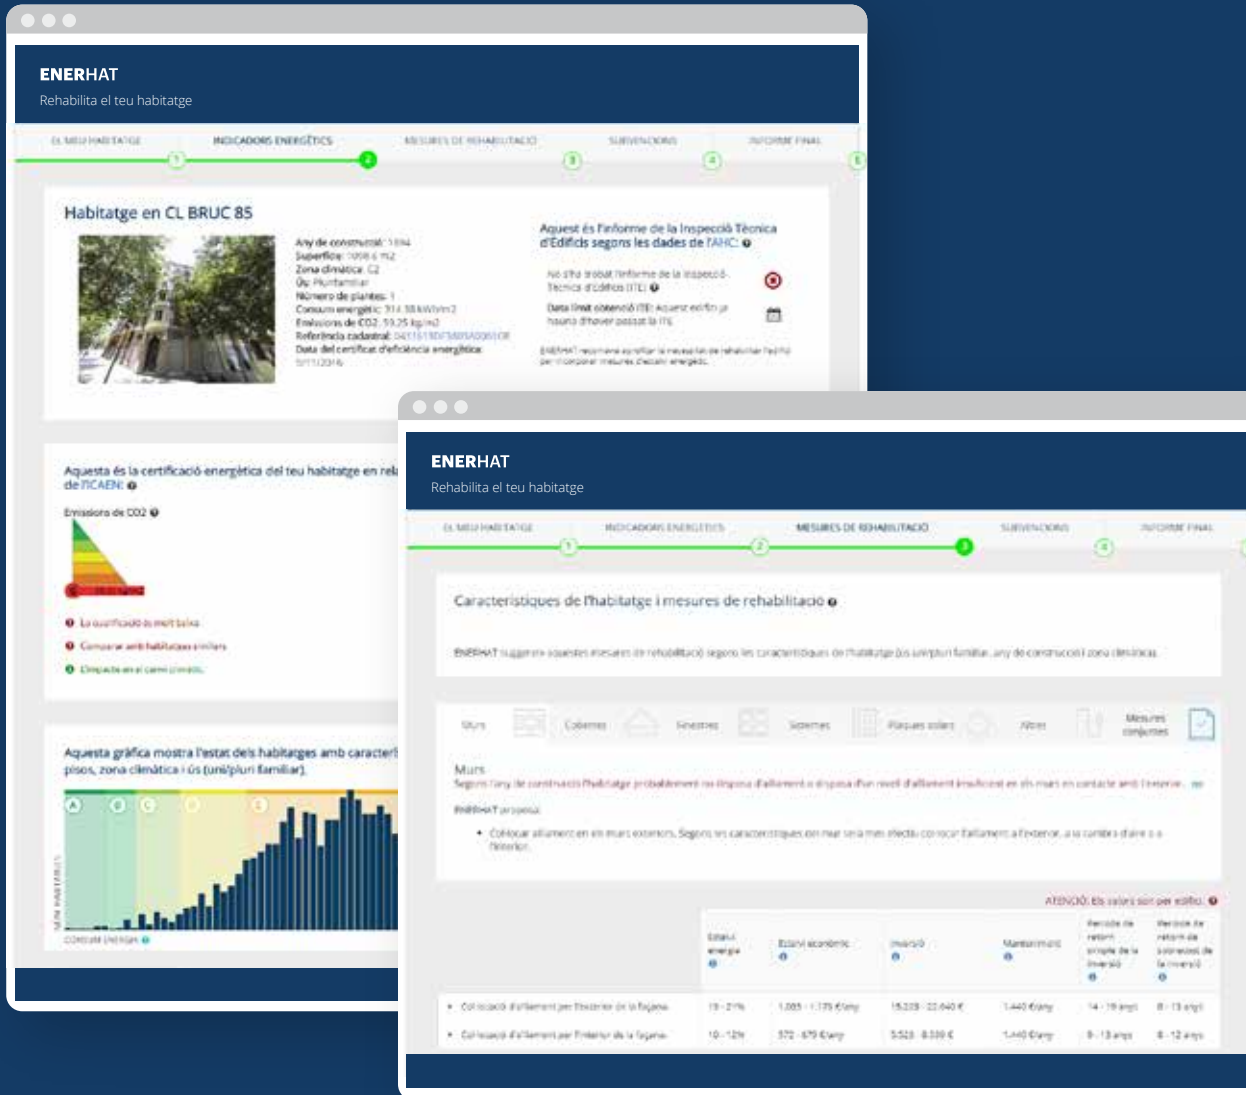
ENERHAT
Rehabilita el teu habitatge

EL MEU HABITATGE
INDICADORS ENERGÈTICS
MESURES DE REHABILITACIÓ
SUBVENCIONS
INFORME FINAL

Habitatge en CL BRUC 85

Any de construcció: 1894
Superfície: 1006 ㎡
Zona climàtica: C2
Ús: Plurifamiliar
Número de plantes: 1
Consum energètic: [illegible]
Emissions de CO2: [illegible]
Referència cadastral: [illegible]
Data del certificat d'eficiència energètica: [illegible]

Aquest és l'informe de la Inspecció Tècnica d'Edificis segons les dades de l'AHC:

No s'ha trobat l'informe de la Inspecció Tècnica d'Edificis (ITE)
Data límit obtenció ITE: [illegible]

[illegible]

Aquesta és la certificació energètica del teu habitatge en rela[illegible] de l'ICAEN:

Emissions de CO2

La qualificació és molt baixa
Comparar amb habitatges similars
L'impacte en el canvi climàtic

Aquesta gràfica mostra l'estat dels habitatges amb caracterí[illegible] pisos, zona climàtica i ús (uni/pluri familiar).

A B C D E

CONSUM ENERGIA

ENERHAT
Rehabilita el teu habitatge

EL MEU HABITATGE
INDICADORS ENERGÈTICS
MESURES DE REHABILITACIÓ
SUBVENCIONS
INFORME FINAL

Característiques de l'habitatge i mesures de rehabilitació

ENERHAT suggereix aquestes mesures de rehabilitació segons les característiques de l'habitatge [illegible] any de construcció i zona climàtica.

Murs
Cobertes
Finestres
Sistemes
Plaques solars
Altres
Mesures conjuntes

Murs
Segons l'any de construcció l'habitatge probablement no disposa d'aïllament o disposa d'un nivell d'aïllament insuficient en els murs en contacte amb l'exterior.

ENERHAT proposa:

• Col·locar aïllament en els murs exteriors. Segons les característiques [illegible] l'interior.

ATENCIÓ: Els valors són per edifici.

| | Estalvi energia | Estalvi econòmic | Inversió | Manteniment | Període de retorn simple de la inversió | Període de retorn de la inversió |
|---|---|---|---|---|---|---|
| Col·locació d'aïllament per l'exterior de la façana | 19 - 21% | 1.085 - 1.175 €/any | 15.203 - 22.640 € | 1.440 €/any | 14 - 19 anys | 8 - 13 anys |
| Col·locació d'aïllament per l'interior de la façana | 10 - 12% | 572 - 679 €/any | 5.523 - 8.330 € | 1.440 €/any | 9 - 13 anys | 8 - 12 anys |